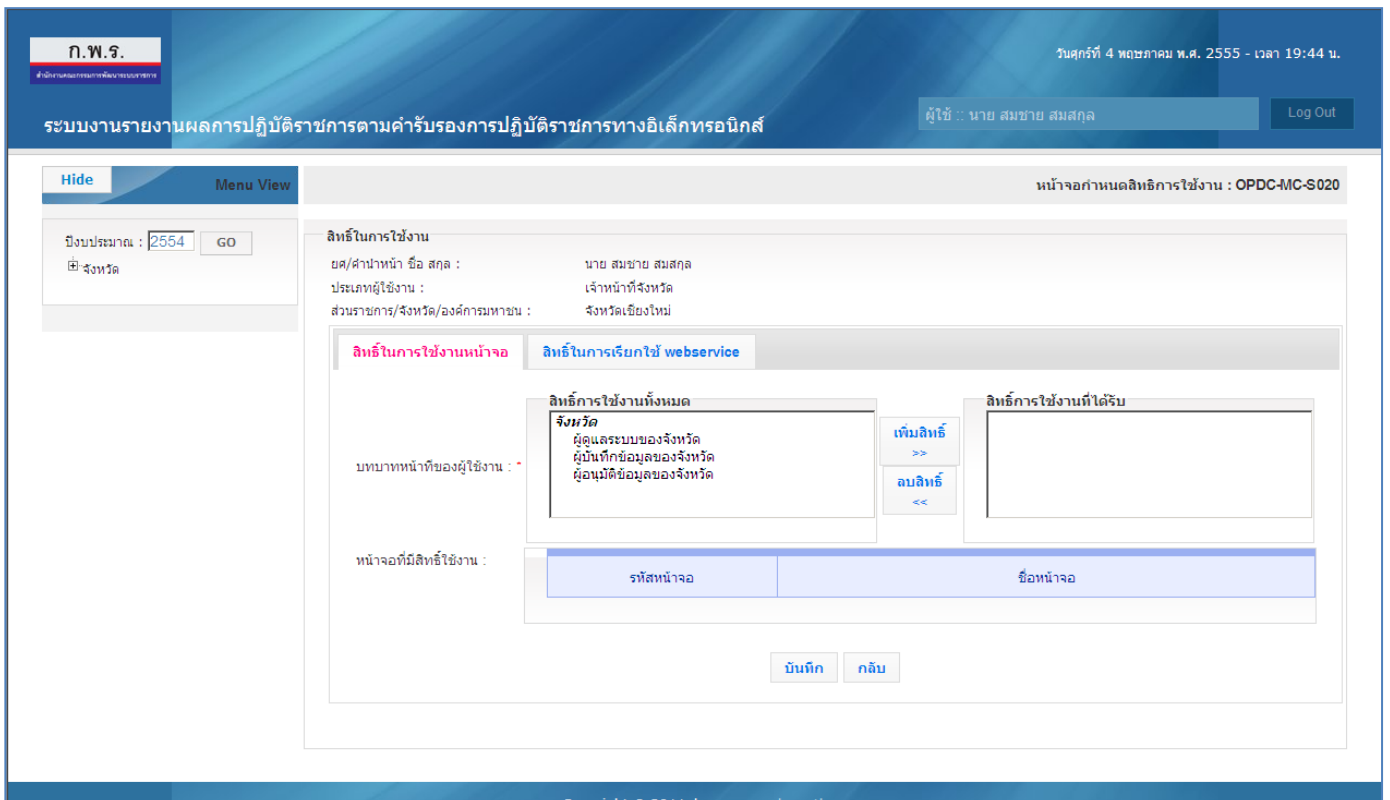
ก.พ.ร.

สำนักงานคณะกรรมการพัฒนาระบบราชการ

วันศุกร์ที่ 4 พฤษภาคม พ.ศ. 2555 - เวลา 19:44 น.

ระบบงานรายงานผลการปฏิบัติราชการตามคำรับรองการปฏิบัติราชการทางอิเล็กทรอนิกส์

ผู้ใช้ :: นาย สมชาย สมสกุล

Log Out

Hide

Menu View

หน้าจอกำหนดสิทธิการใช้งาน : OPDC-MC-S020

ปีงบประมาณ : 2554 GO

จังหวัด

สิทธิ์ในการใช้งาน

ยศ/คำนำหน้า ชื่อ สกุล : นาย สมชาย สมสกุล

ประเภทผู้ใช้งาน : เจ้าหน้าที่จังหวัด

ส่วนราชการ/จังหวัด/องค์การมหาชน : จังหวัดเชียงใหม่

สิทธิ์ในการใช้งานหน้าจอ

สิทธิ์ในการเรียกใช้ webservice

สิทธิ์การใช้งานทั้งหมด

จังหวัด

ผู้ดูแลระบบของจังหวัด

ผู้บันทึกข้อมูลของจังหวัด

ผู้อนุมัติข้อมูลของจังหวัด

สิทธิ์การใช้งานที่ได้รับ

บทบาทหน้าที่ของผู้ใช้งาน : *

เพิ่มสิทธิ์ >>

ลบสิทธิ์ <<

หน้าจอที่มีสิทธิ์ใช้งาน :

| รหัสหน้าจอ | ชื่อหน้าจอ |
|---|---|

บันทึก

กลับ

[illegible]